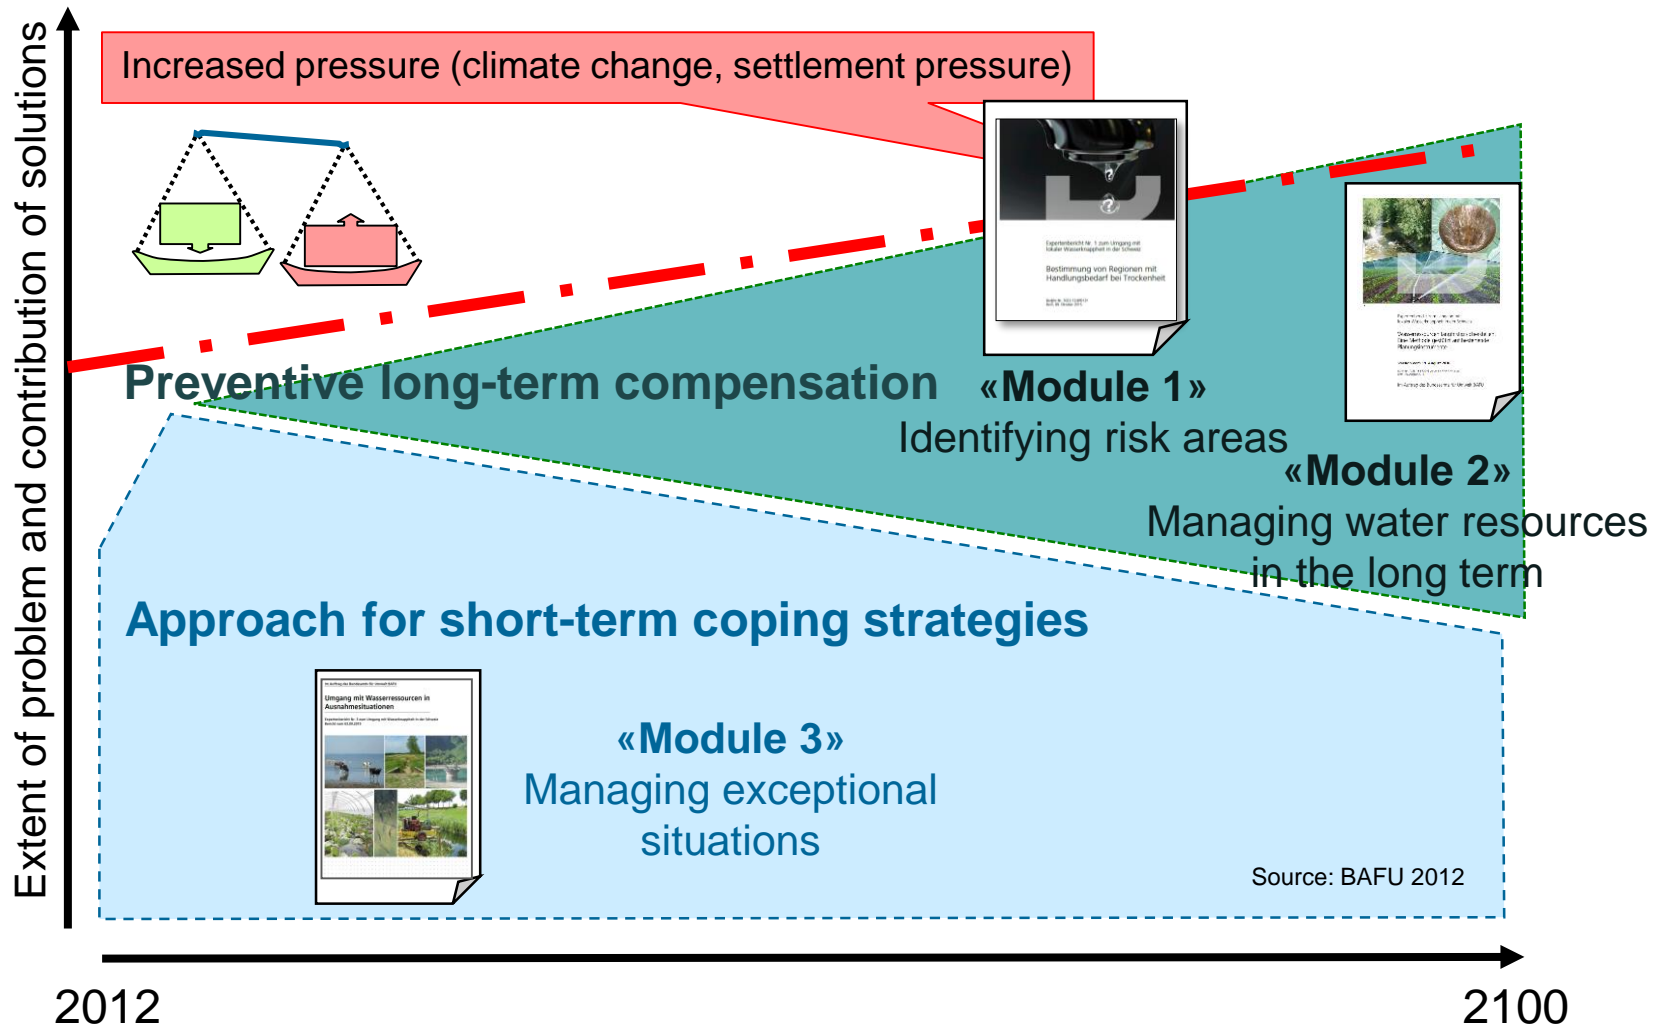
Extent of problem and contribution of solutions

Increased pressure (climate change, settlement pressure)

Expertenbericht Nr. 1 zum Umgang mit lokaler Wasserknappheit in der Schweiz

Bestimmung von Regionen mit Handlungsbedarf bei Trockenheit

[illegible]

Preventive long-term compensation

«Module 1»
Identifying risk areas

«Module 2»
Managing water resources in the long term

Approach for short-term coping strategies

Umgang mit Wasserressourcen in Ausnahmesituationen

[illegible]

«Module 3»
Managing exceptional situations

Source: BAFU 2012

2012

2100